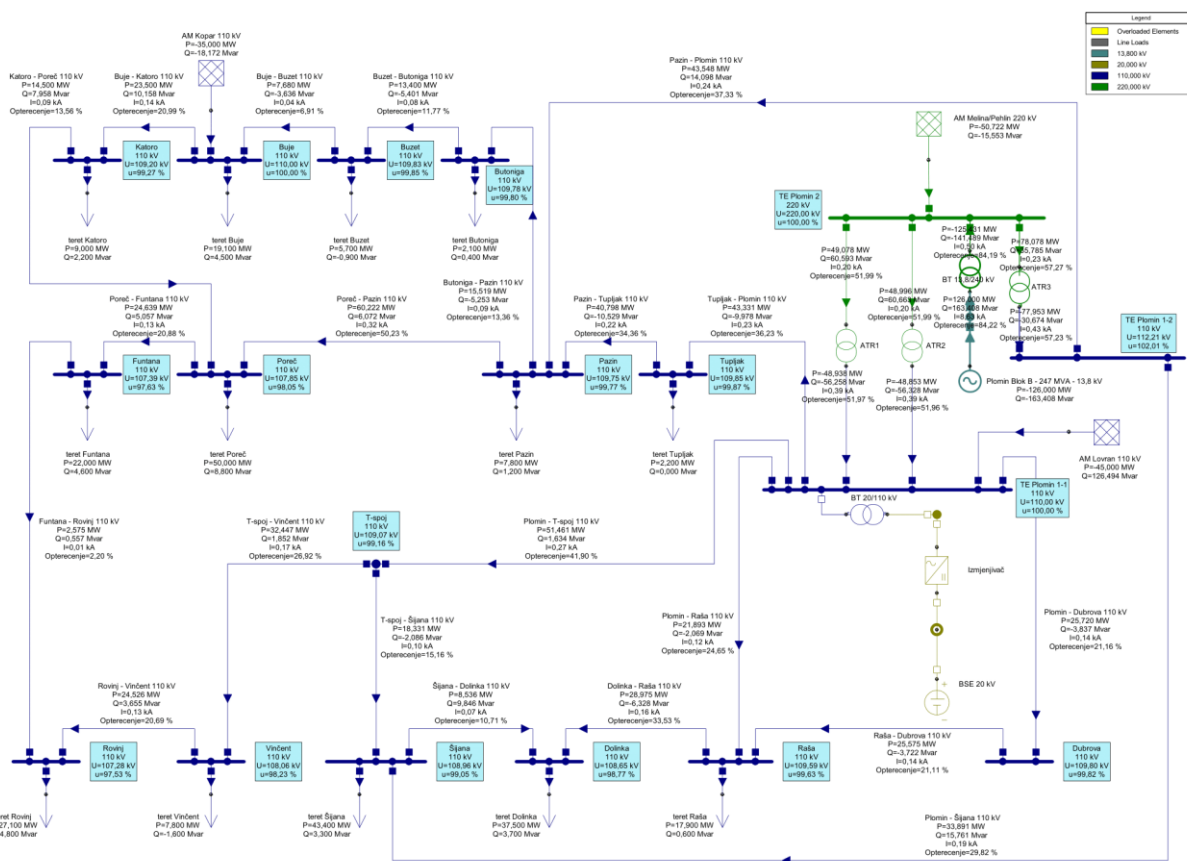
Legend
Overloaded Elements
Line Loads
13,800 kV
20,000 kV
110,000 kV
220,000 kV

AM Kopar 110 kV
P=-35,000 MW
Q=-18,172 Mvar

Katoro - Poreč 110 kV
P=14,500 MW
Q=7,958 Mvar
I=0,09 kA
Opterecenje=13,56 %

Buje - Katoro 110 kV
P=23,500 MW
Q=10,158 Mvar
I=0,14 kA
Opterecenje=20,99 %

Buje - Buzet 110 kV
P=7,680 MW
Q=-3,636 Mvar
I=0,04 kA
Opterecenje=6,91 %

Buzet - Butoniga 110 kV
P=13,400 MW
Q=-5,401 Mvar
I=0,08 kA
Opterecenje=11,77 %

Pazin - Plomin 110 kV
P=43,548 MW
Q=14,098 Mvar
I=0,24 kA
Opterecenje=37,33 %

AM Melina/Pehlin 220 kV
P=-50,722 MW
Q=-15,553 Mvar

Katoro
110 kV
U=109,20 kV
u=99,27 %

Buje
110 kV
U=110,00 kV
u=100,00 %

Buzet
110 kV
U=109,83 kV
u=99,85 %

Butoniga
110 kV
U=109,78 kV
u=99,80 %

TE Plomin 2
220 kV
U=220,00 kV
u=100,00 %

teret Katoro
P=9,000 MW
Q=2,200 Mvar

teret Buje
P=19,100 MW
Q=4,500 Mvar

teret Buzet
P=5,700 MW
Q=-0,900 Mvar

teret Butoniga
P=2,100 MW
Q=0,400 Mvar

P=-125,431 MW
Q=-141,489 Mvar
I=0,50 kA
Opterecenje=84,19 %

P=78,078 MW
Q=35,785 Mvar
I=0,23 kA
Opterecenje=57,27 %

P=49,078 MW
Q=60,593 Mvar
I=0,20 kA
Opterecenje=51,99 %

BT 13,8/240 kV

P=48,996 MW
Q=60,663 Mvar
I=0,20 kA
Opterecenje=51,99 %

P=126,000 MW
Q=163,408 Mvar
I=8,63 kA
Opterecenje=84,22 %

ATR3

P=-77,953 MW
Q=-30,674 Mvar
I=0,43 kA
Opterecenje=57,23 %

TE Plomin 1-2
110 kV
U=112,21 kV
u=102,01 %

Poreč - Funtana 110 kV
P=24,639 MW
Q=5,057 Mvar
I=0,13 kA
Opterecenje=20,88 %

Poreč - Pazin 110 kV
P=60,222 MW
Q=6,072 Mvar
I=0,32 kA
Opterecenje=50,23 %

Butoniga - Pazin 110 kV
P=15,519 MW
Q=-5,253 Mvar
I=0,09 kA
Opterecenje=13,36 %

Pazin - Tupljak 110 kV
P=40,798 MW
Q=-10,529 Mvar
I=0,22 kA
Opterecenje=34,36 %

Tupljak - Plomin 110 kV
P=43,331 MW
Q=-9,978 Mvar
I=0,23 kA
Opterecenje=36,23 %

ATR1

ATR2

Funtana
110 kV
U=107,39 kV
u=97,63 %

Poreč
110 kV
U=107,85 kV
u=98,05 %

Pazin
110 kV
U=109,75 kV
u=99,77 %

Tupljak
110 kV
U=109,85 kV
u=99,87 %

P=-48,938 MW
Q=-56,258 Mvar
I=0,39 kA
Opterecenje=51,97 %

P=-48,853 MW
Q=-56,328 Mvar
I=0,39 kA
Opterecenje=51,96 %

Plomin Blok B - 247 MVA - 13,8 kV
P=-126,000 MW
Q=-163,408 Mvar

teret Funtana
P=22,000 MW
Q=4,600 Mvar

teret Poreč
P=50,000 MW
Q=8,800 Mvar

teret Pazin
P=7,800 MW
Q=1,200 Mvar

teret Tupljak
P=2,200 MW
Q=0,000 Mvar

AM Lovran 110 kV
P=-45,000 MW
Q=126,494 Mvar

BT 20/110 kV

TE Plomin 1-1
110 kV
U=110,00 kV
u=100,00 %

Funtana - Rovinj 110 kV
P=2,575 MW
Q=0,557 Mvar
I=0,01 kA
Opterecenje=2,20 %

T-spoj - Vinčent 110 kV
P=32,447 MW
Q=1,852 Mvar
I=0,17 kA
Opterecenje=26,92 %

T-spoj
110 kV
U=109,07 kV
u=99,16 %

Plomin - T-spoj 110 kV
P=51,461 MW
Q=1,634 Mvar
I=0,27 kA
Opterecenje=41,90 %

Izmjenjivač

T-spoj - Šijana 110 kV
P=18,331 MW
Q=-2,086 Mvar
I=0,10 kA
Opterecenje=15,16 %

Plomin - Raša 110 kV
P=21,893 MW
Q=-2,069 Mvar
I=0,12 kA
Opterecenje=24,65 %

Plomin - Dubrova 110 kV
P=25,720 MW
Q=-3,837 Mvar
I=0,14 kA
Opterecenje=21,16 %

Rovinj - Vinčent 110 kV
P=24,526 MW
Q=3,655 Mvar
I=0,13 kA
Opterecenje=20,69 %

Šijana - Dolinka 110 kV
P=8,536 MW
Q=9,846 Mvar
I=0,07 kA
Opterecenje=10,71 %

Dolinka - Raša 110 kV
P=28,975 MW
Q=-6,328 Mvar
I=0,16 kA
Opterecenje=33,53 %

BSE 20 kV

Rovinj
110 kV
U=107,28 kV
u=97,53 %

Vinčent
110 kV
U=108,06 kV
u=98,23 %

Šijana
110 kV
U=108,96 kV
u=99,05 %

Dolinka
110 kV
U=108,65 kV
u=98,77 %

Raša
110 kV
U=109,59 kV
u=99,63 %

Raša - Dubrova 110 kV
P=25,575 MW
Q=-3,722 Mvar
I=0,14 kA
Opterecenje=21,11 %

Dubrova
110 kV
U=109,80 kV
u=99,82 %

teret Rovinj
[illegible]27,100 MW
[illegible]4,800 Mvar

teret Vinčent
P=7,800 MW
Q=-1,600 Mvar

teret Šijana
P=43,400 MW
Q=3,300 Mvar

teret Dolinka
P=37,500 MW
Q=3,700 Mvar

teret Raša
P=17,900 MW
Q=0,600 Mvar

Plomin - Šijana 110 kV
P=33,891 MW
Q=15,761 Mvar
I=0,19 kA
Opterecenje=29,82 %